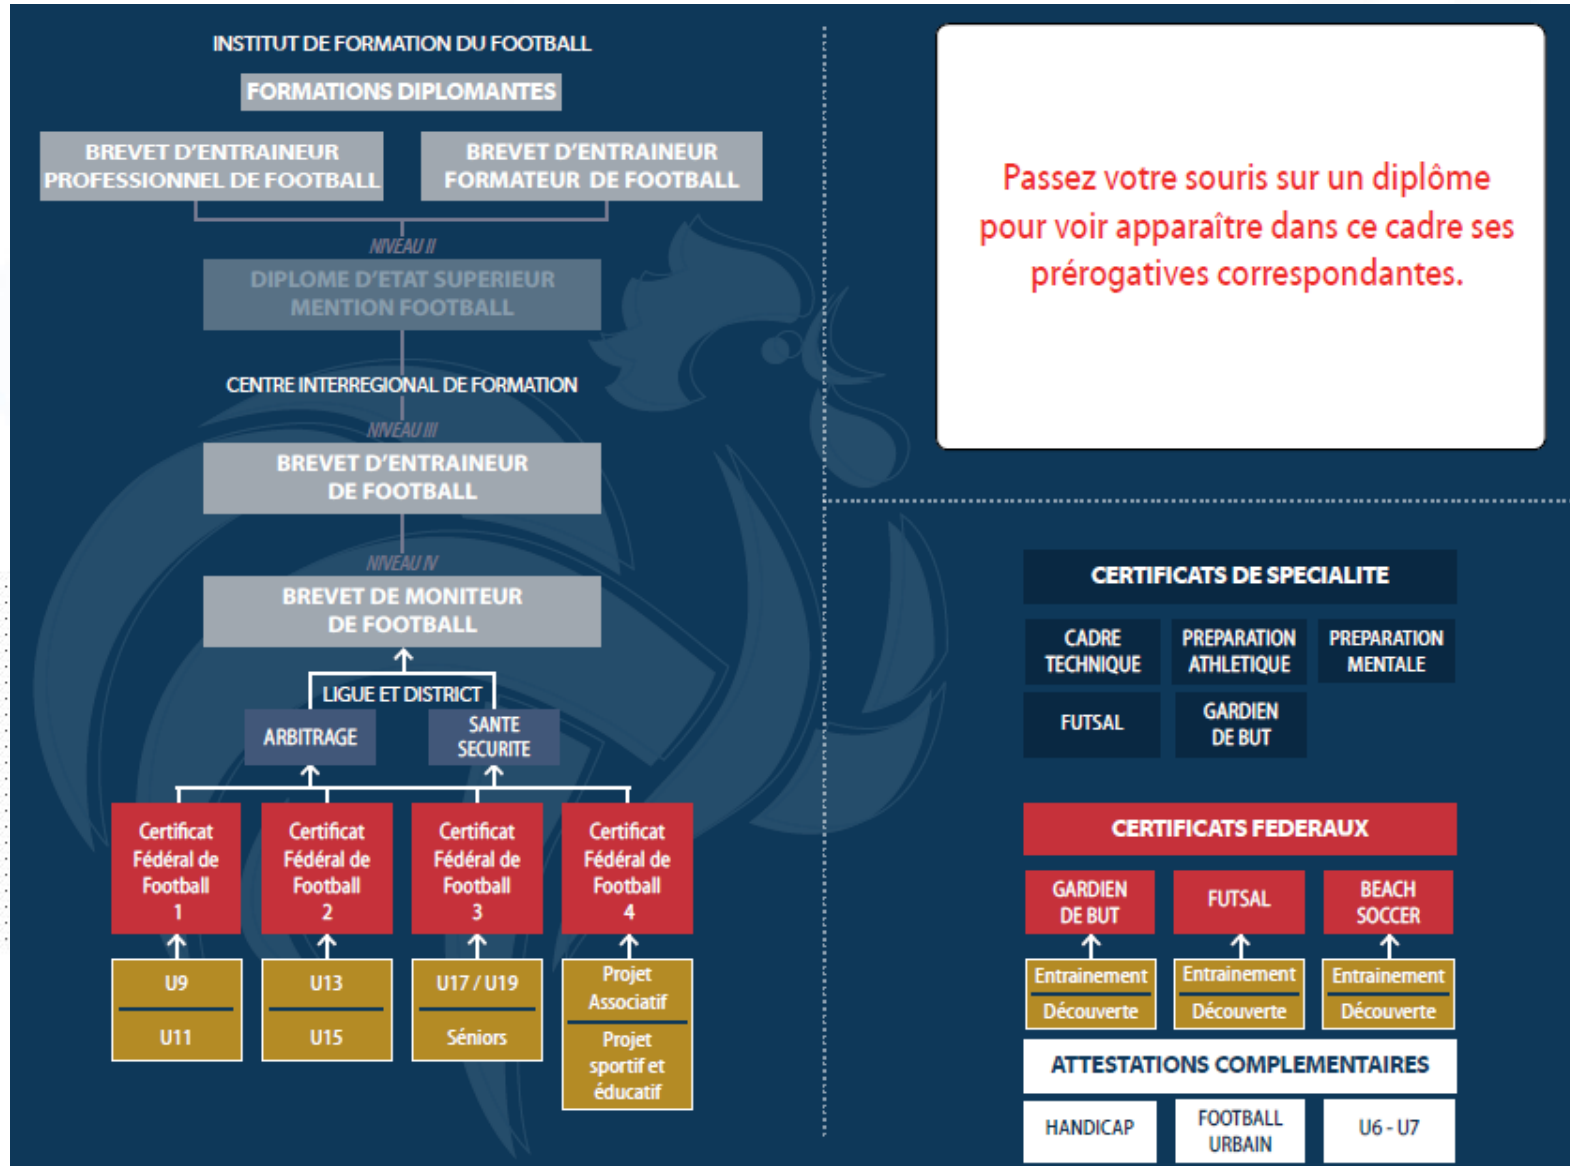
INSTITUT DE FORMATION DU FOOTBALL

FORMATIONS DIPLOMANTES

BREVET D'ENTRAINEUR PROFESSIONNEL DE FOOTBALL

BREVET D'ENTRAINEUR FORMATEUR DE FOOTBALL

NIVEAU II

DIPLOME D'ETAT SUPERIEUR MENTION FOOTBALL

CENTRE INTERREGIONAL DE FORMATION

NIVEAU III

BREVET D'ENTRAINEUR DE FOOTBALL

NIVEAU IV

BREVET DE MONITEUR DE FOOTBALL

LIGUE ET DISTRICT

ARBITRAGE

SANTE SECURITE

Certificat Fédéral de Football 1

Certificat Fédéral de Football 2

Certificat Fédéral de Football 3

Certificat Fédéral de Football 4

U9

U11

U13

U15

U17 / U19

Séniors

Projet Associatif

Projet sportif et éducatif

Passez votre souris sur un diplôme pour voir apparaître dans ce cadre ses prérogatives correspondantes.

CERTIFICATS DE SPECIALITE

CADRE TECHNIQUE

PREPARATION ATHLETIQUE

PREPARATION MENTALE

FUTSAL

GARDIEN DE BUT

CERTIFICATS FEDERAUX

GARDIEN DE BUT

FUTSAL

BEACH SOCCER

Entrainement

Découverte

Entrainement

Découverte

Entrainement

Découverte

ATTESTATIONS COMPLEMENTAIRES

HANDICAP

FOOTBALL URBAIN

U6 - U7